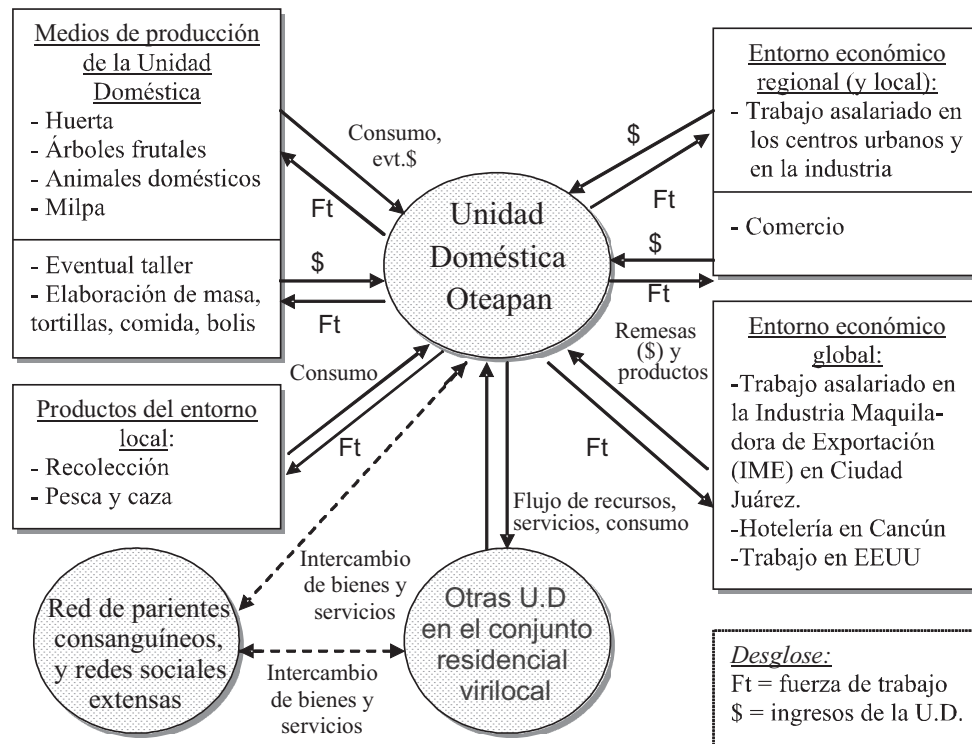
Medios de producción de la Unidad Doméstica
- Huerta
- Árboles frutales
- Animales domésticos
- Milpa

- Eventual taller
- Elaboración de masa, tortillas, comida, bolis

Consumo, evt.$

Ft

$

Ft

Unidad Doméstica Oteapan

Entorno económico regional (y local):
- Trabajo asalariado en los centros urbanos y en la industria

- Comercio

$

Ft

$

Ft

Remesas ($) y productos

Entorno económico global:
-Trabajo asalariado en la Industria Maquiladora de Exportación (IME) en Ciudad Juárez.
-Hotelería en Cancún
-Trabajo en EEUU

Ft

Consumo

Productos del entorno local:
- Recolección
- Pesca y caza

Ft

Flujo de recursos, servicios, consumo

Intercambio de bienes y servicios

Red de parientes consanguíneos, y redes sociales extensas

Intercambio de bienes y servicios

Otras U.D en el conjunto residencial virilocal

Desglose:
Ft = fuerza de trabajo
$ = ingresos de la U.D.